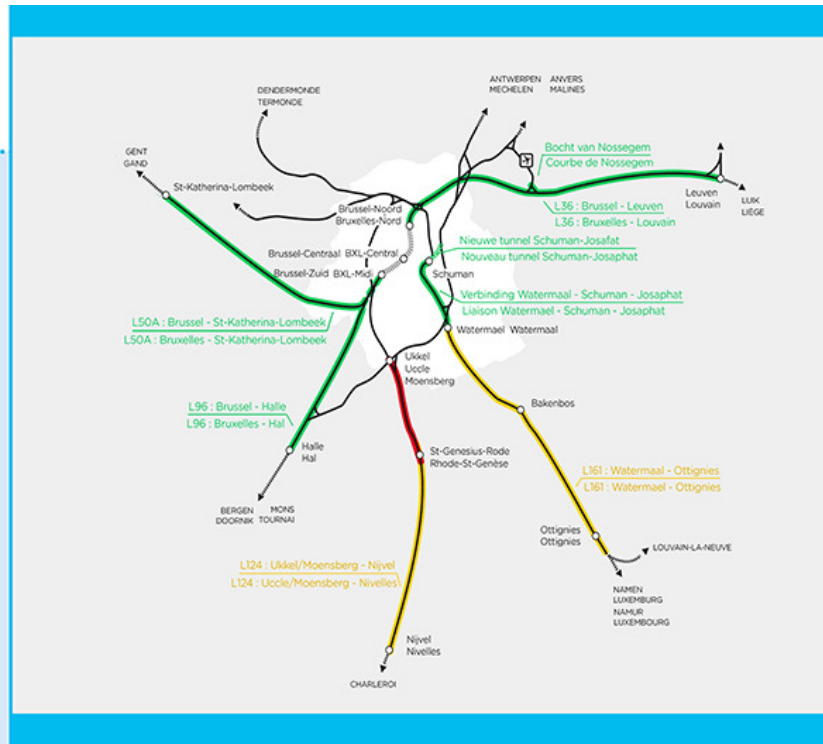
DENDERMONDE
TERMONDE

ANTWERPEN MECHELEN
ANVERS MALINES

GENT
GAND

St-Katherina-Lombeek

Bocht van Nossegem
Courbe de Nossegem

Leuven
Louvain

LUIK
LIÈGE

L36 : Brussel - Leuven
L36 : Bruxelles - Louvain

Brussel-Noord
Bruxelles-Nord

Brussel-Centraal
BXL-Central

Brussel-Zuid
BXL-Midi

Nieuwe tunnel Schuman-Josafat
Nouveau tunnel Schuman-Josaphat

Schuman

Verbinding Watermaal - Schuman - Josaphat
Liaison Watermael - Schuman - Josaphat

L50A : Brussel - St-Katherina-Lombeek
L50A : Bruxelles - St-Katherina-Lombeek

Watermael
Watermaal

Ukkel
Uccle
Moensberg

Bakenbos

L96 : Brussel - Halle
L96 : Bruxelles - Hal

Halle
Hal

St-Genesius-Rode
Rhode-St-Genèse

L161 : Watermaal - Ottignies
L161 : Watermael - Ottignies

BERGEN
DOORNIK

MONS
TOURNAI

Ottignies
Ottignies

LOUVAIN-LA-NEUVE

L124 : Ukkel/Moensberg - Nijvel
L124 : Uccle/Moensberg - Nivelles

NAMEN
LUXEMBURG
NAMUR
LUXEMBOURG

Nijvel
Nivelles

CHARLEROI